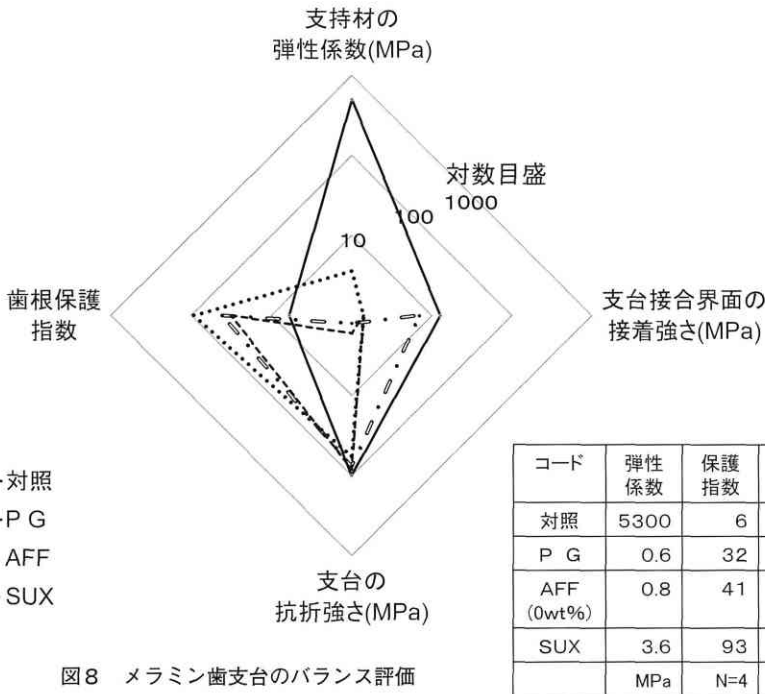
支持材の
弾性係数(MPa)

対数目盛
1000
100
10

歯根保護
指数

支台接合界面の
接着強さ(MPa)

支台の
抗折強さ(MPa)

対照
P G
AFF
SUX

| コード | 弾性係数 | 保護指数 |
|---|---|---|
| 対照 | 5300 | 6 |
| P G | 0.6 | 32 |
| AFF (0wt%) | 0.8 | 41 |
| SUX | 3.6 | 93 |
| | MPa | N=4 |

図8　メラミン歯支台のバランス評価